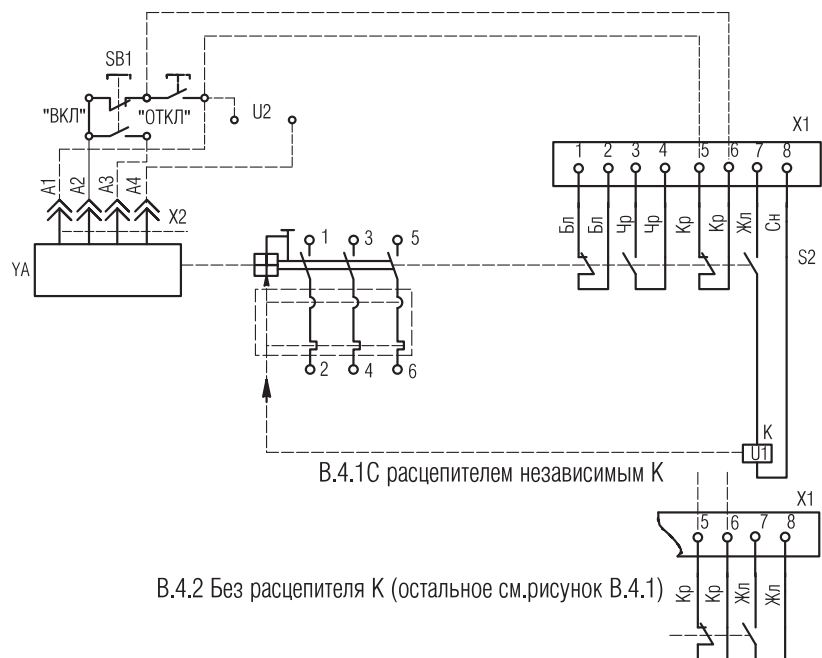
SB1
"ВКЛ"
"ОТКЛ"
U2
X1
1 2 3 4 5 6 7 8
A1 A2 A3 A4
X2
Бл Бл Чр Чр Кр Кр Жл Сн
YA
1 3 5
S2
2 4 6
K
U1
В.4.1С расцепителем независимым К
X1
5 6 7 8
В.4.2 Без расцепителя К (остальное см.рисунок В.4.1)
Кр Кр Жл Жл